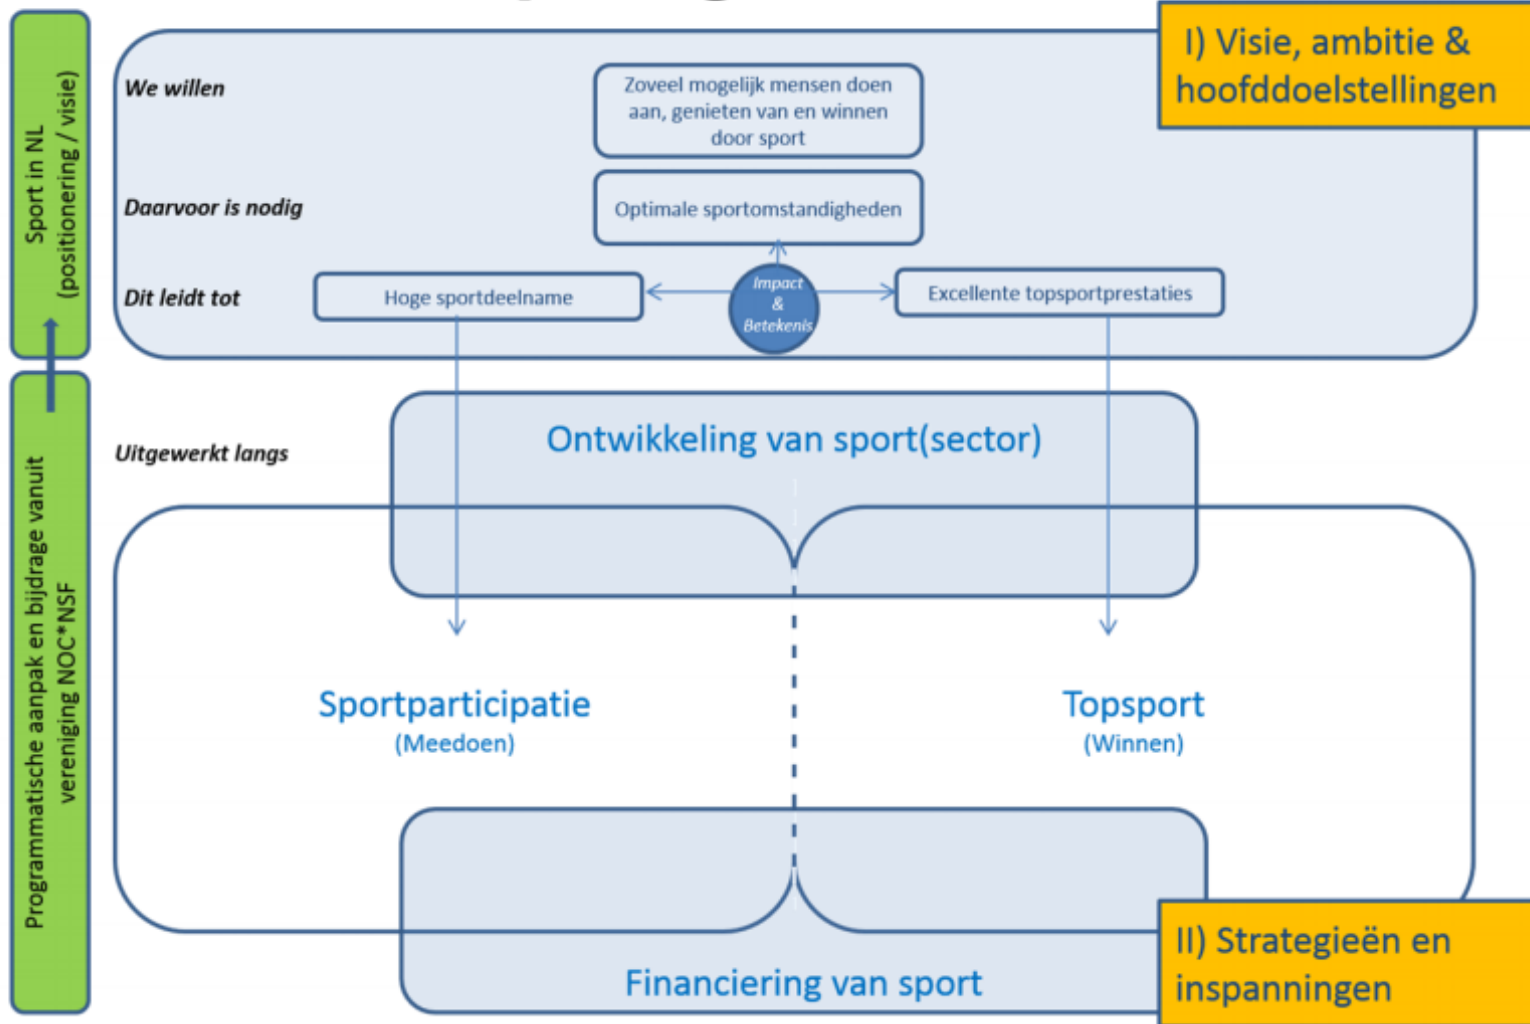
Sport in NL (positionering / visie)

Programmatische aanpak en bijdrage vanuit vereniging NOC*NSF

I) Visie, ambitie & hoofddoelstellingen

We willen

Zoveel mogelijk mensen doen aan, genieten van en winnen door sport

Daarvoor is nodig

Optimale sportomstandigheden

Dit leidt tot

Hoge sportdeelname

Impact & Betekenis

Excellente topsportprestaties

Uitgewerkt langs

Ontwikkeling van sport(sector)

Sportparticipatie
(Meedoen)

Topsport
(Winnen)

Financiering van sport

II) Strategieën en inspanningen